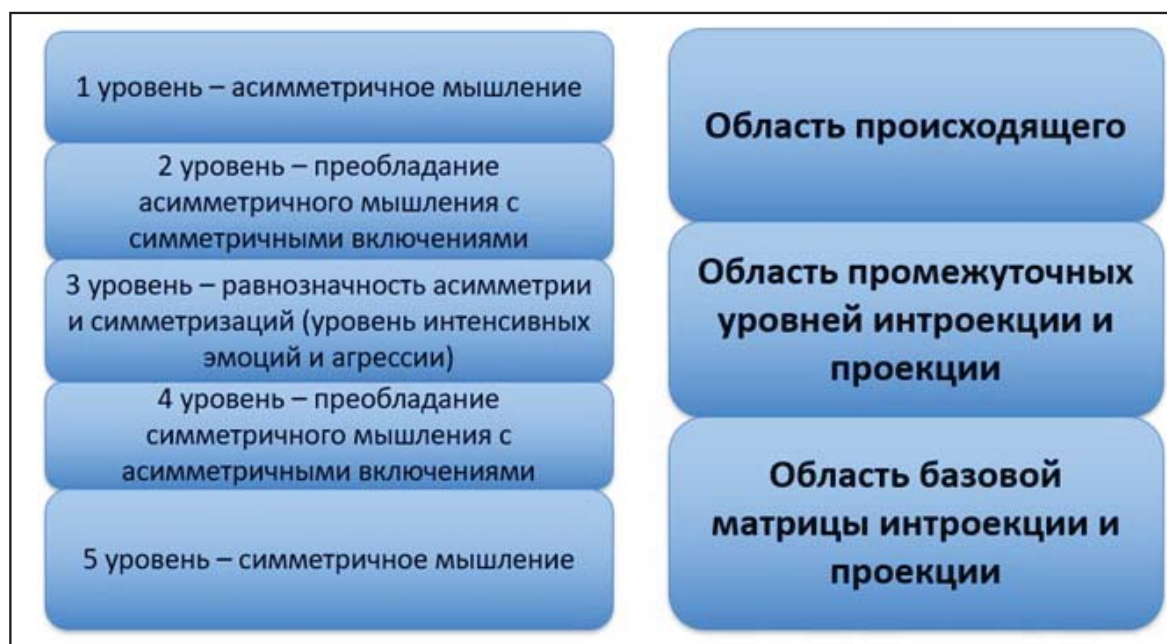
1 уровень – асимметричное мышление

2 уровень – преобладание асимметричного мышления с симметричными включениями

3 уровень – равнозначность асимметрии и симметризаций (уровень интенсивных эмоций и агрессии)

4 уровень – преобладание симметричного мышления с асимметричными включениями

5 уровень – симметричное мышление

Область происходящего

Область промежуточных уровней интроекции и проекции

Область базовой матрицы интроекции и проекции